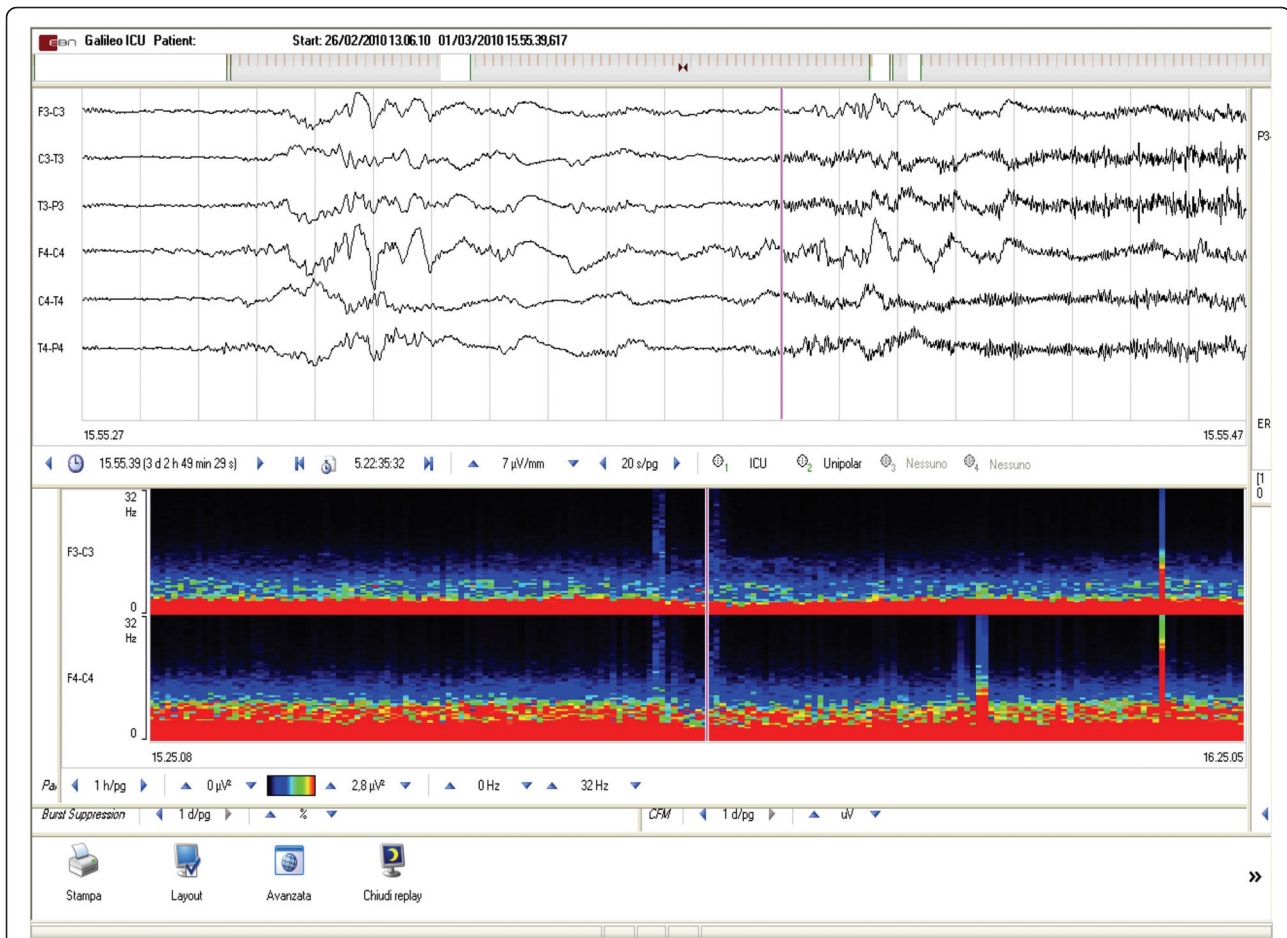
EBN Galileo ICU Patient: Start: 26/02/2010 13.06.10 01/03/2010 15.55.39,617

F3-C3
C3-T3
T3-P3
F4-C4
C4-T4
T4-P4

P3-

ER

15.55.27

15.55.47

15.55.39 (3 d 2 h 49 min 29 s) 5.22:35:32 7 µV/mm 20 s/pg ICU Unipolar Nessuno Nessuno

[1 0

32 Hz

F3-C3

0

32 Hz

F4-C4

0

15.25.08

16.25.05

Pa 1 h/pg 0 µV² 2,8 µV² 0 Hz 32 Hz

Burst Suppression 1 d/pg %

CFM 1 d/pg uV

Stampa

Layout

Avanzata

Chiudi replay

»